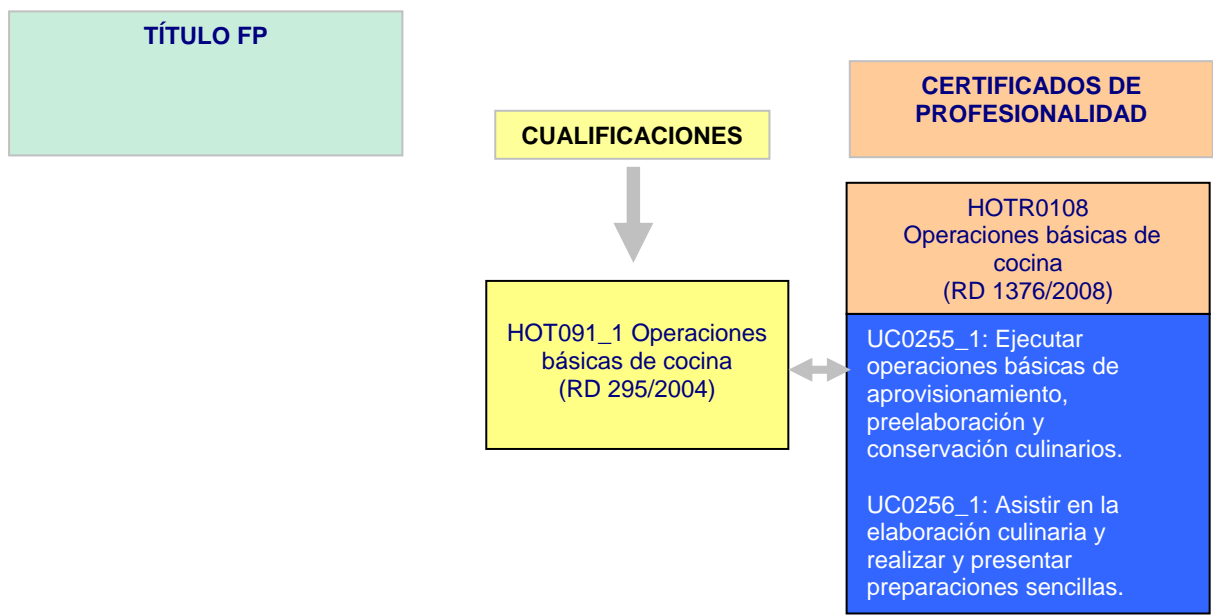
TÍTULO FP

CUALIFICACIONES

CERTIFICADOS DE PROFESIONALIDAD

HOTR0108
Operaciones básicas de cocina
(RD 1376/2008)

HOT091_1 Operaciones básicas de cocina
(RD 295/2004)

UC0255_1: Ejecutar operaciones básicas de aprovisionamiento, preelaboración y conservación culinarios.

UC0256_1: Asistir en la elaboración culinaria y realizar y presentar preparaciones sencillas.